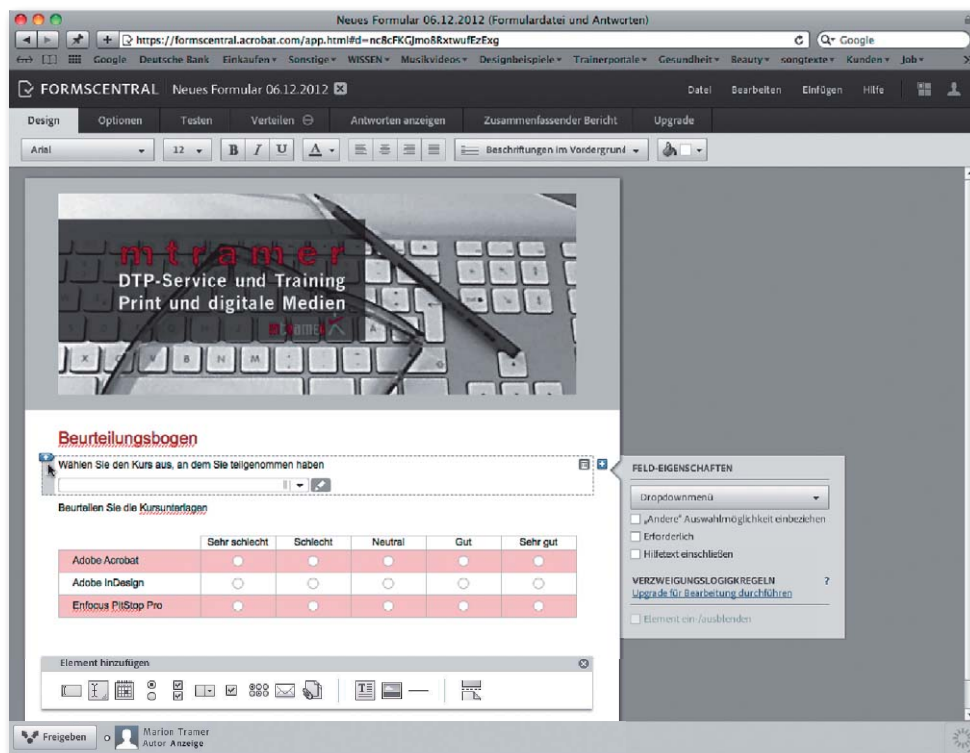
Neues Formular 06.12.2012 (Formulardatei und Antworten)

https://formscentral.acrobat.com/app.html#d=nc8cFKGJmo8RxtwufEzExg

Google

Google Deutsche Bank Einkaufen ▾ Sonstige ▾ WISSEN ▾ Musikvideos ▾ Designbeispiele ▾ Trainerportale ▾ Gesundheit ▾ Beauty ▾ songtexte ▾ Kunden ▾ Job ▾

FORMSCENTRAL Neues Formular 06.12.2012

Datei Bearbeiten Einfügen Hilfe

Design Optionen Testen Verteilen Antworten anzeigen Zusammenfassender Bericht Upgrade

Arial 12 B I U A Beschriftungen im Vordergrund

mtramer
DTP-Service und Training
Print und digitale Medien

Beurteilungsbogen

Wählen Sie den Kurs aus, an dem Sie teilgenommen haben

Beurteilen Sie die Kursunterlagen

| | Sehr schlecht | Schlecht | Neutral | Gut | Sehr gut |
|---|---|---|---|---|---|
| Adobe Acrobat | ○ | ○ | ○ | ○ | ○ |
| Adobe InDesign | ○ | ○ | ○ | ○ | ○ |
| Enfocus PitStop Pro | ○ | ○ | ○ | ○ | ○ |

FELD-EIGENSCHAFTEN

Dropdownmenü

„Andere" Auswahlmöglichkeit einbeziehen
Erforderlich
Hilfetext einschließen

VERZWEIGUNGSLOGIKREGELN ?
Upgrade für Bearbeitung durchführen

Element ein-/ausblenden

Element hinzufügen

Freigeben Marion Tramer Autor Anzeige